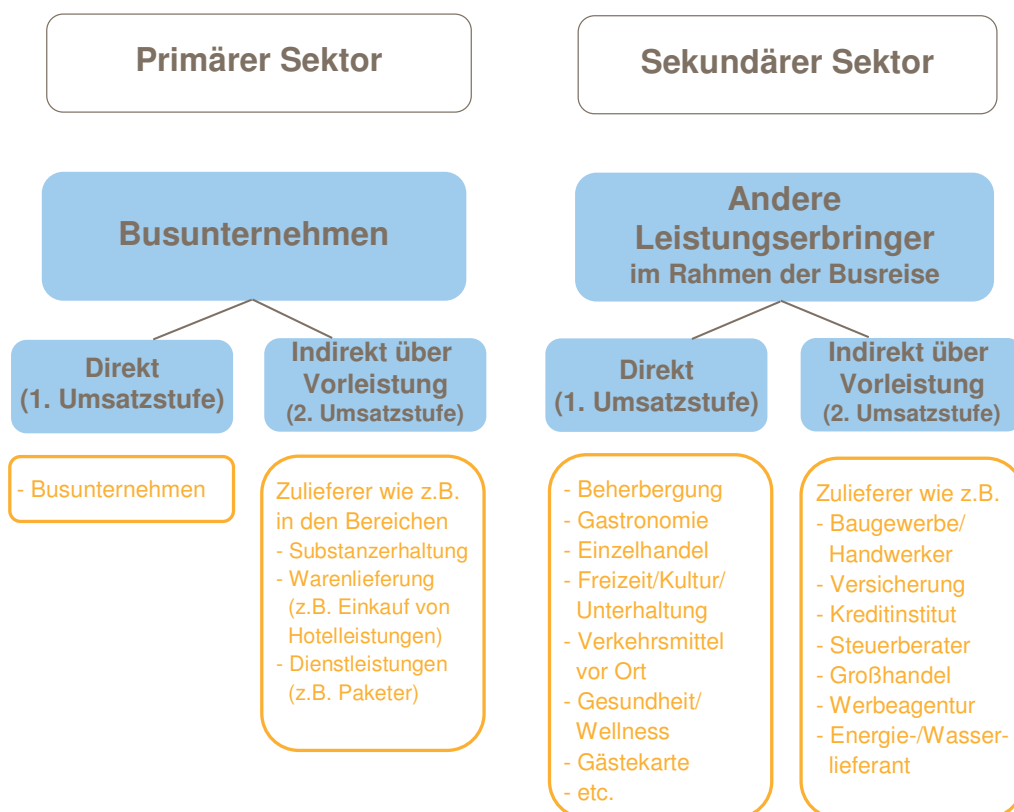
Primärer Sektor

Sekundärer Sektor

Busunternehmen

Andere Leistungserbringer
im Rahmen der Busreise

Direkt
(1. Umsatzstufe)

Indirekt über Vorleistung
(2. Umsatzstufe)

- Busunternehmen

Zulieferer wie z.B. in den Bereichen
- Substanzerhaltung
- Warenlieferung (z.B. Einkauf von Hotelleistungen)
- Dienstleistungen (z.B. Paketer)

Direkt
(1. Umsatzstufe)

Indirekt über Vorleistung
(2. Umsatzstufe)

- Beherbergung
- Gastronomie
- Einzelhandel
- Freizeit/Kultur/ Unterhaltung
- Verkehrsmittel vor Ort
- Gesundheit/ Wellness
- Gästekarte
- etc.

Zulieferer wie z.B.
- Baugewerbe/ Handwerker
- Versicherung
- Kreditinstitut
- Steuerberater
- Großhandel
- Werbeagentur
- Energie-/Wasserlieferant